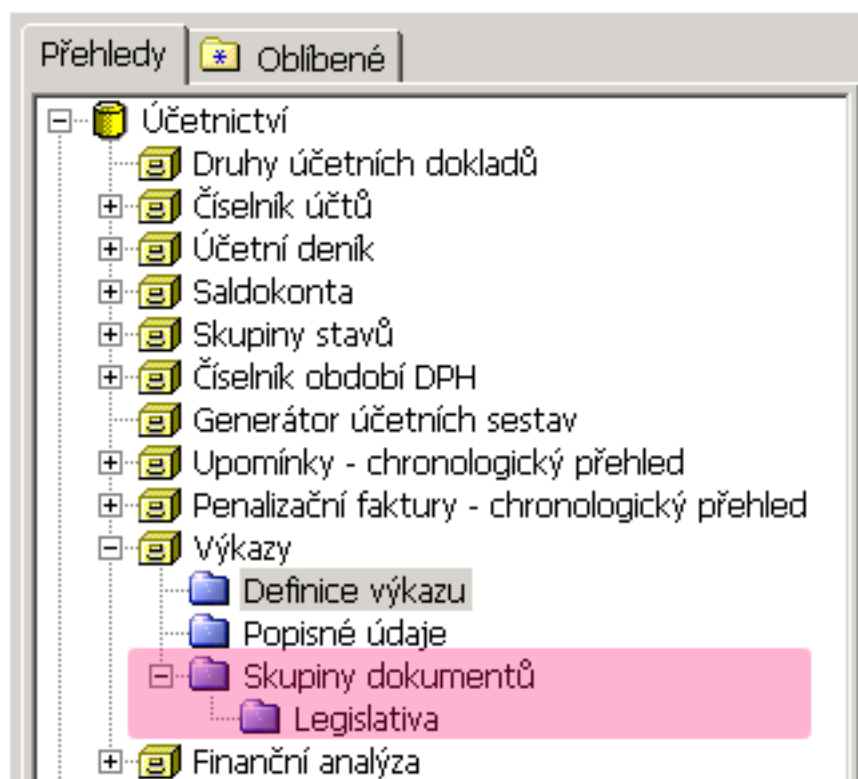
Přehledy
Oblíbené

Účetnictví
Druhy účetních dokladů
Číselník účtů
Účetní deník
Saldokonta
Skupiny stavů
Číselník období DPH
Generátor účetních sestav
Upomínky - chronologický přehled
Penalizační faktury - chronologický přehled
Výkazy
Definice výkazu
Popisné údaje
Skupiny dokumentů
Legislativa
Finanční analýza